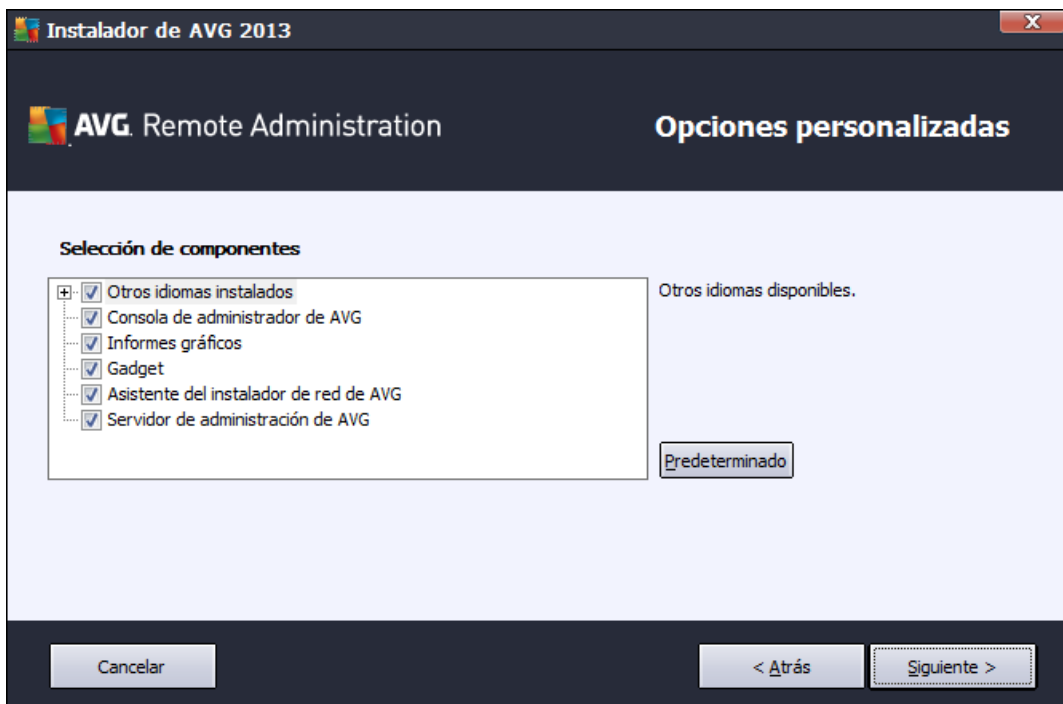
Instalador de AVG 2013

AVG. Remote Administration

Opciones personalizadas

Selección de componentes

Otros idiomas instalados
Consola de administrador de AVG
Informes gráficos
Gadget
Asistente del instalador de red de AVG
Servidor de administración de AVG

Otros idiomas disponibles.

Predeterminado

Cancelar

< Atrás

Siguiente >